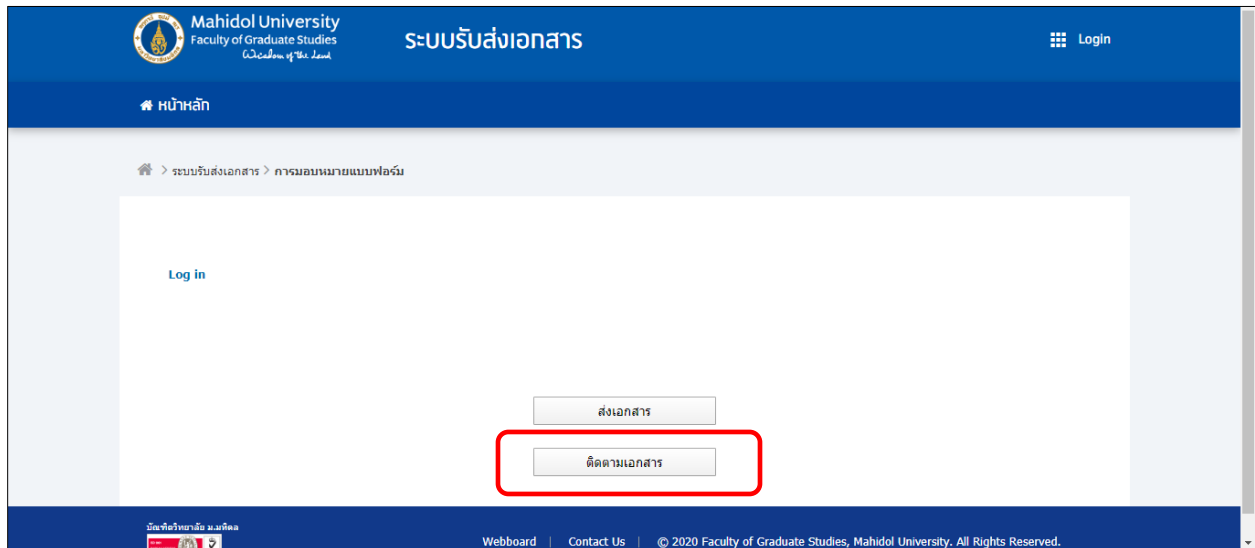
Mahidol University
Faculty of Graduate Studies
Wisdom of the Land

ระบบรับส่งเอกสาร

Login

หน้าหลัก

> ระบบรับส่งเอกสาร > การมอบหมายแบบฟอร์ม

Log in

ส่งเอกสาร

ติดตามเอกสาร

บัณฑิตวิทยาลัย ม.มหิดล

Webboard | Contact Us | © 2020 Faculty of Graduate Studies, Mahidol University. All Rights Reserved.